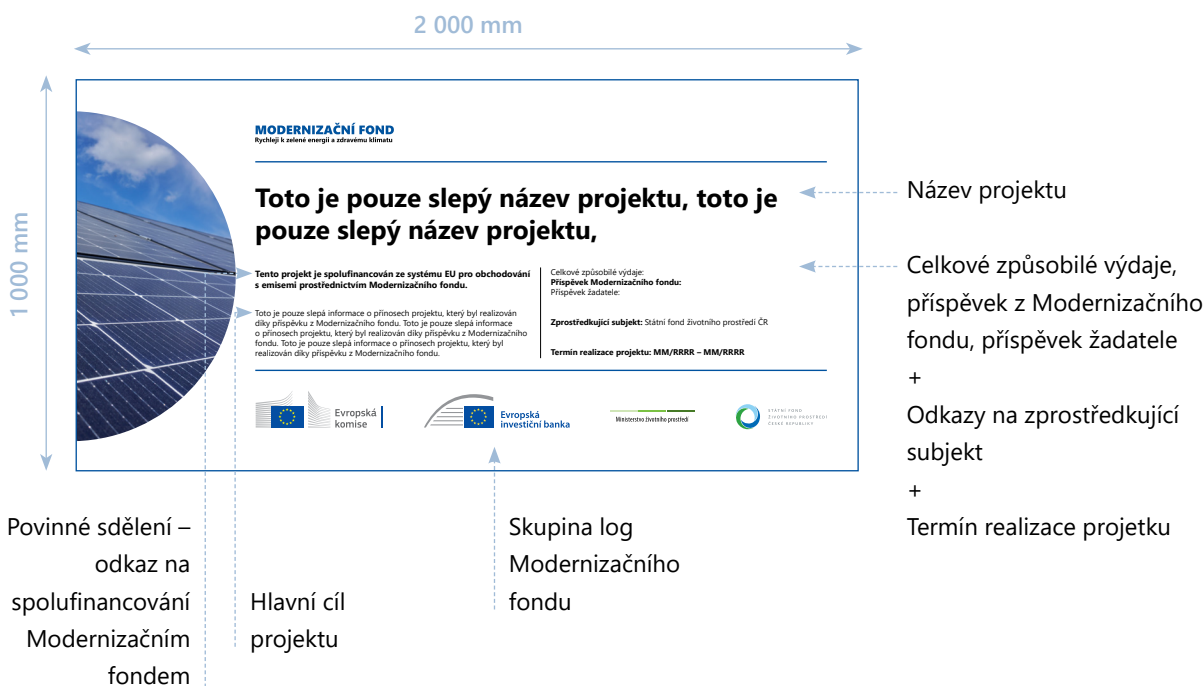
2 000 mm

1 000 mm

MODERNIZAČNÍ FOND
Rychleji k zelené energii a zdravému klimatu

Toto je pouze slepý název projektu, toto je pouze slepý název projektu,

Tento projekt je spolufinancován ze systému EU pro obchodování s emisemi prostřednictvím Modernizačního fondu.

Toto je pouze slepá informace o přínosech projektu, který byl realizován díky příspěvku z Modernizačního fondu. Toto je pouze slepá informace o přínosech projektu, který byl realizován díky příspěvku z Modernizačního fondu. Toto je pouze slepá informace o přínosech projektu, který byl realizován díky příspěvku z Modernizačního fondu.

Celkové způsobilé výdaje:
Příspěvek Modernizačního fondu:
Příspěvek žadatele:

Zprostředkující subjekt: Státní fond životního prostředí ČR

Termín realizace projektu: MM/RRRR – MM/RRRR

Evropská komise

Evropská investiční banka

Ministerstvo životního prostředí

STÁTNÍ FOND ŽIVOTNÍHO PROSTŘEDÍ ČESKÉ REPUBLIKY

Název projektu

Celkové způsobilé výdaje, příspěvek z Modernizačního fondu, příspěvek žadatele
+
Odkazy na zprostředkující subjekt
+
Termín realizace projetku

Povinné sdělení – odkaz na spolufinancování Modernizačním fondem

Hlavní cíl projektu

Skupina log Modernizačního fondu